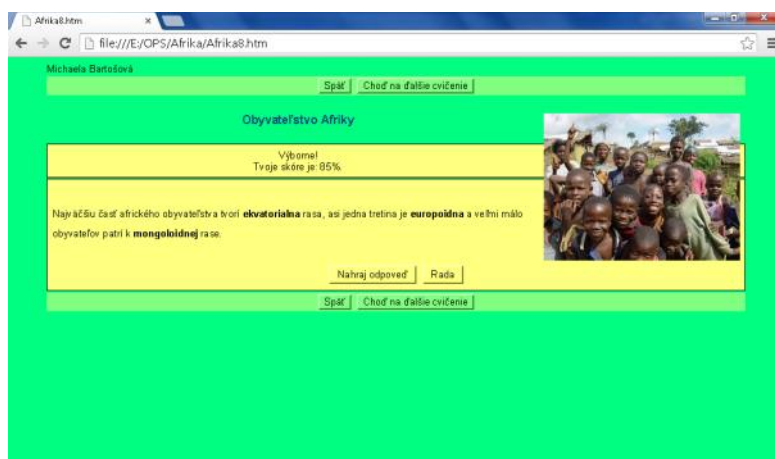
Afrika8.htm

file:///E:/OPS/Afrika/Afrika8.htm

Michaela Bartošová

Späť | Choď na ďalšie cvičenie

Obyvateľstvo Afriky

Výborne!
Tvoje skóre je: 85%.

Najväčšiu časť afrického obyvateľstva tvorí **ekvatoriálna** rasa, asi jedna tretina je **europoidná** a veľmi málo obyvateľov patrí k **mongoloidnej** rase.

Nahraj odpoveď | Rada

Späť | Choď na ďalšie cvičenie